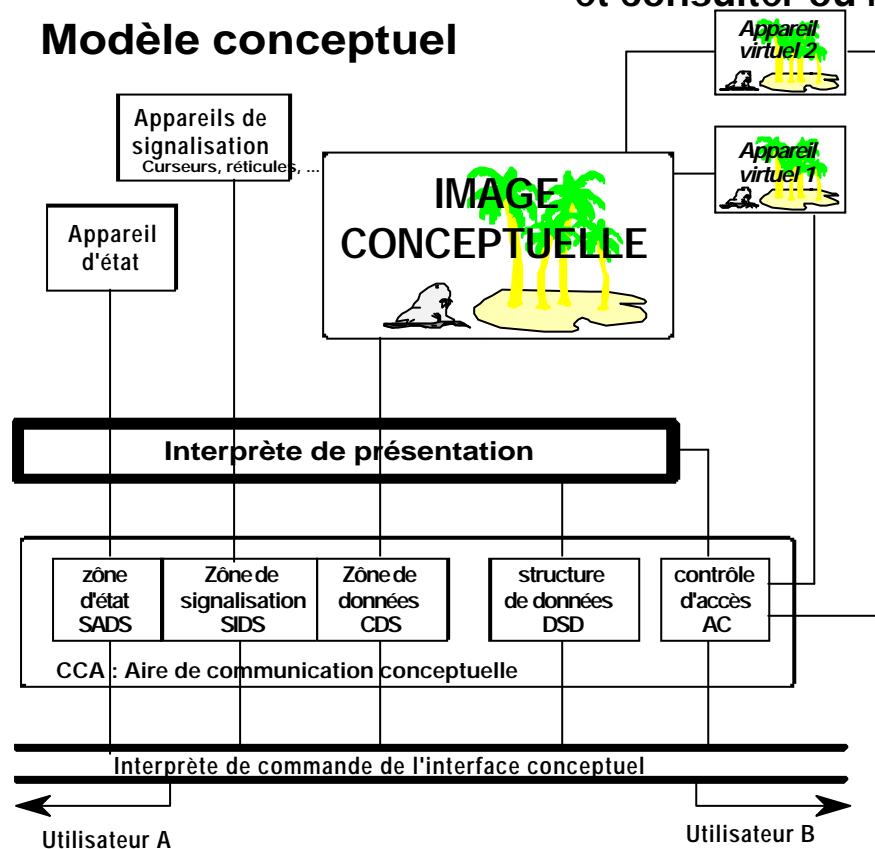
et consulter ou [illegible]

Modèle conceptuel

Appareil virtuel 2

Appareils de signalisation
Curseurs, réticules, ...

Appareil virtuel 1

Appareil d'état

IMAGE CONCEPTUELLE

Interprète de présentation

zône d'état SADS

Zône de signalisation SIDS

Zône de données CDS

structure de données DSD

contrôle d'accès AC

CCA : Aire de communication conceptuelle

Interprète de commande de l'interface conceptuel

Utilisateur A

Utilisateur B